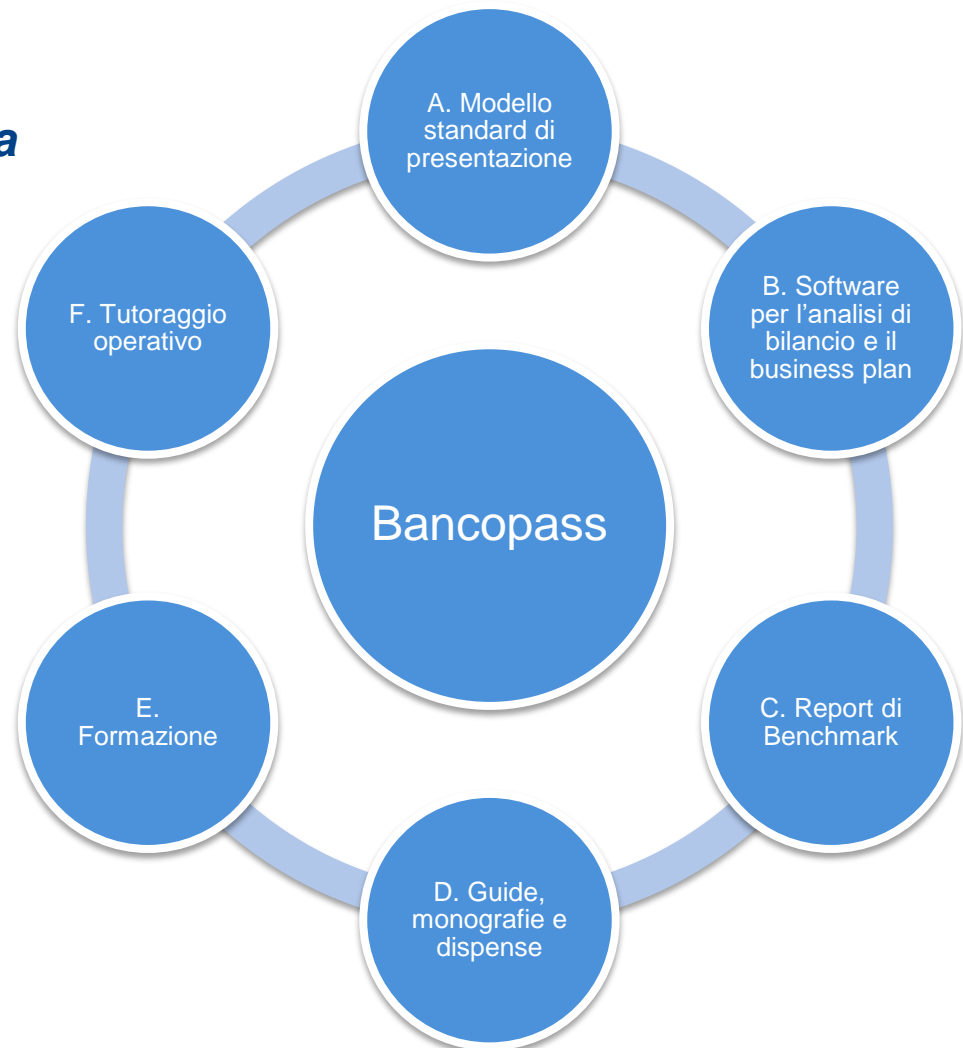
a

A. Modello standard di presentazione

B. Software per l’analisi di bilancio e il business plan

C. Report di Benchmark

D. Guide, monografie e dispense

E. Formazione

F. Tutoraggio operativo

Bancopass